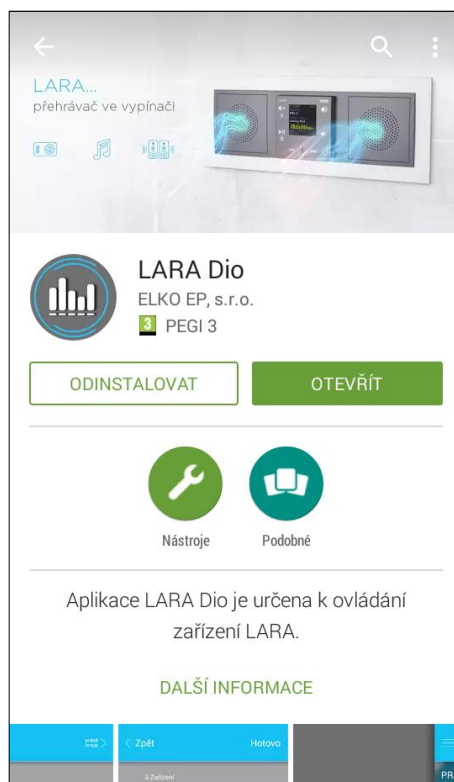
LARA...
přehrávač ve vypínači

LARA Dio
ELKO EP, s.r.o.
3 PEGI 3

ODINSTALOVAT
OTEVŘÍT

Nástroje
Podobné

Aplikace LARA Dio je určena k ovládání zařízení LARA.

DALŠÍ INFORMACE

< Zpět
Hotovo
3 Zařízení
PR